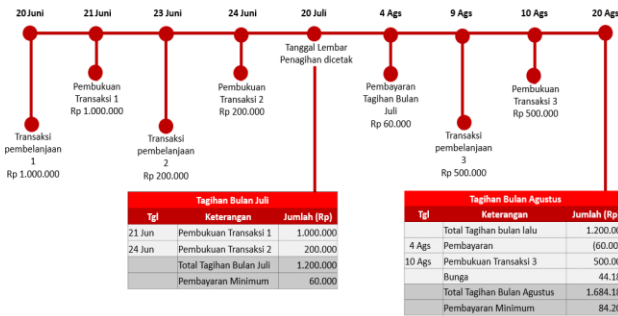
20 Juni

21 Juni

23 Juni

24 Juni

20 Juli

4 Ags

9 Ags

10 Ags

20 Ags

Transaksi pembelanjaan 1
Rp 1.000.000

Pembukuan Transaksi 1
Rp 1.000.000

Transaksi pembelanjaan 2
Rp 200.000

Pembukuan Transaksi 2
Rp 200.000

Tanggal Lembar Penagihan dicetak

Pembayaran Tagihan Bulan Juli
Rp 60.000

Transaksi pembelanjaan 3
Rp 500.000

Pembukuan Transaksi 3
Rp 500.000

Tagihan Bulan Juli

| Tgl | Keterangan | Jumlah (Rp) |
|---|---|---|
| 21 Jun | Pembukuan Transaksi 1 | 1.000.000 |
| 24 Jun | Pembukuan Transaksi 2 | 200.000 |
| | Total Tagihan Bulan Juli | 1.200.000 |
| | Pembayaran Minimum | 60.000 |

Tagihan Bulan Agustus

| Tgl | Keterangan | Jumlah (Rp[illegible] |
|---|---|---|
| | Total Tagihan bulan lalu | 1.200.00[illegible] |
| 4 Ags | Pembayaran | (60.00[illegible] |
| 10 Ags | Pembukuan Transaksi 3 | 500.00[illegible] |
| | Bunga | 44.1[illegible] |
| | Total Tagihan Bulan Agustus | 1.684.1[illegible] |
| | Pembayaran Minimum | 84.2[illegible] |